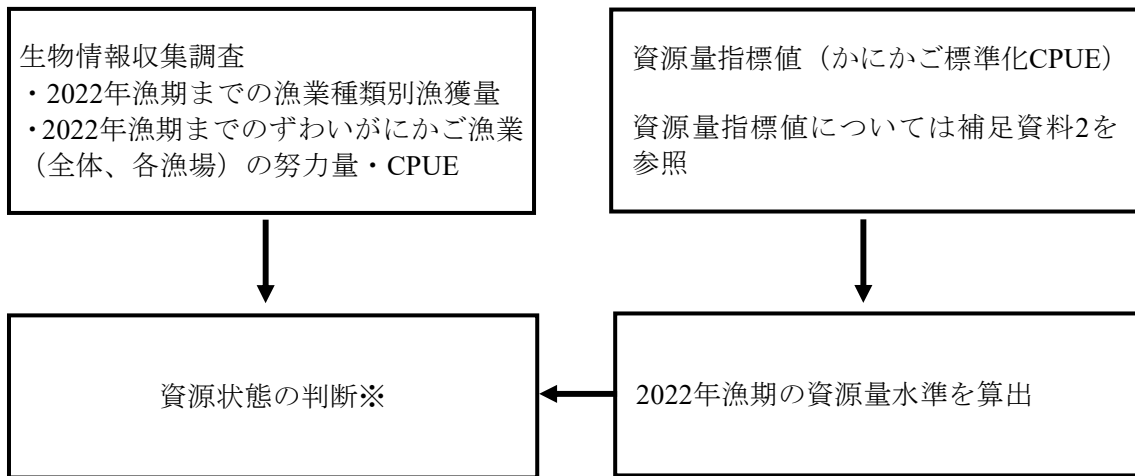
生物情報収集調査
・2022年漁期までの漁業種類別漁獲量
・2022年漁期までのずわいがにかご漁業（全体、各漁場）の努力量・CPUE

資源量指標値（かにかご標準化CPUE）

資源量指標値については補足資料2を参照

資源状態の判断※

2022年漁期の資源量水準を算出